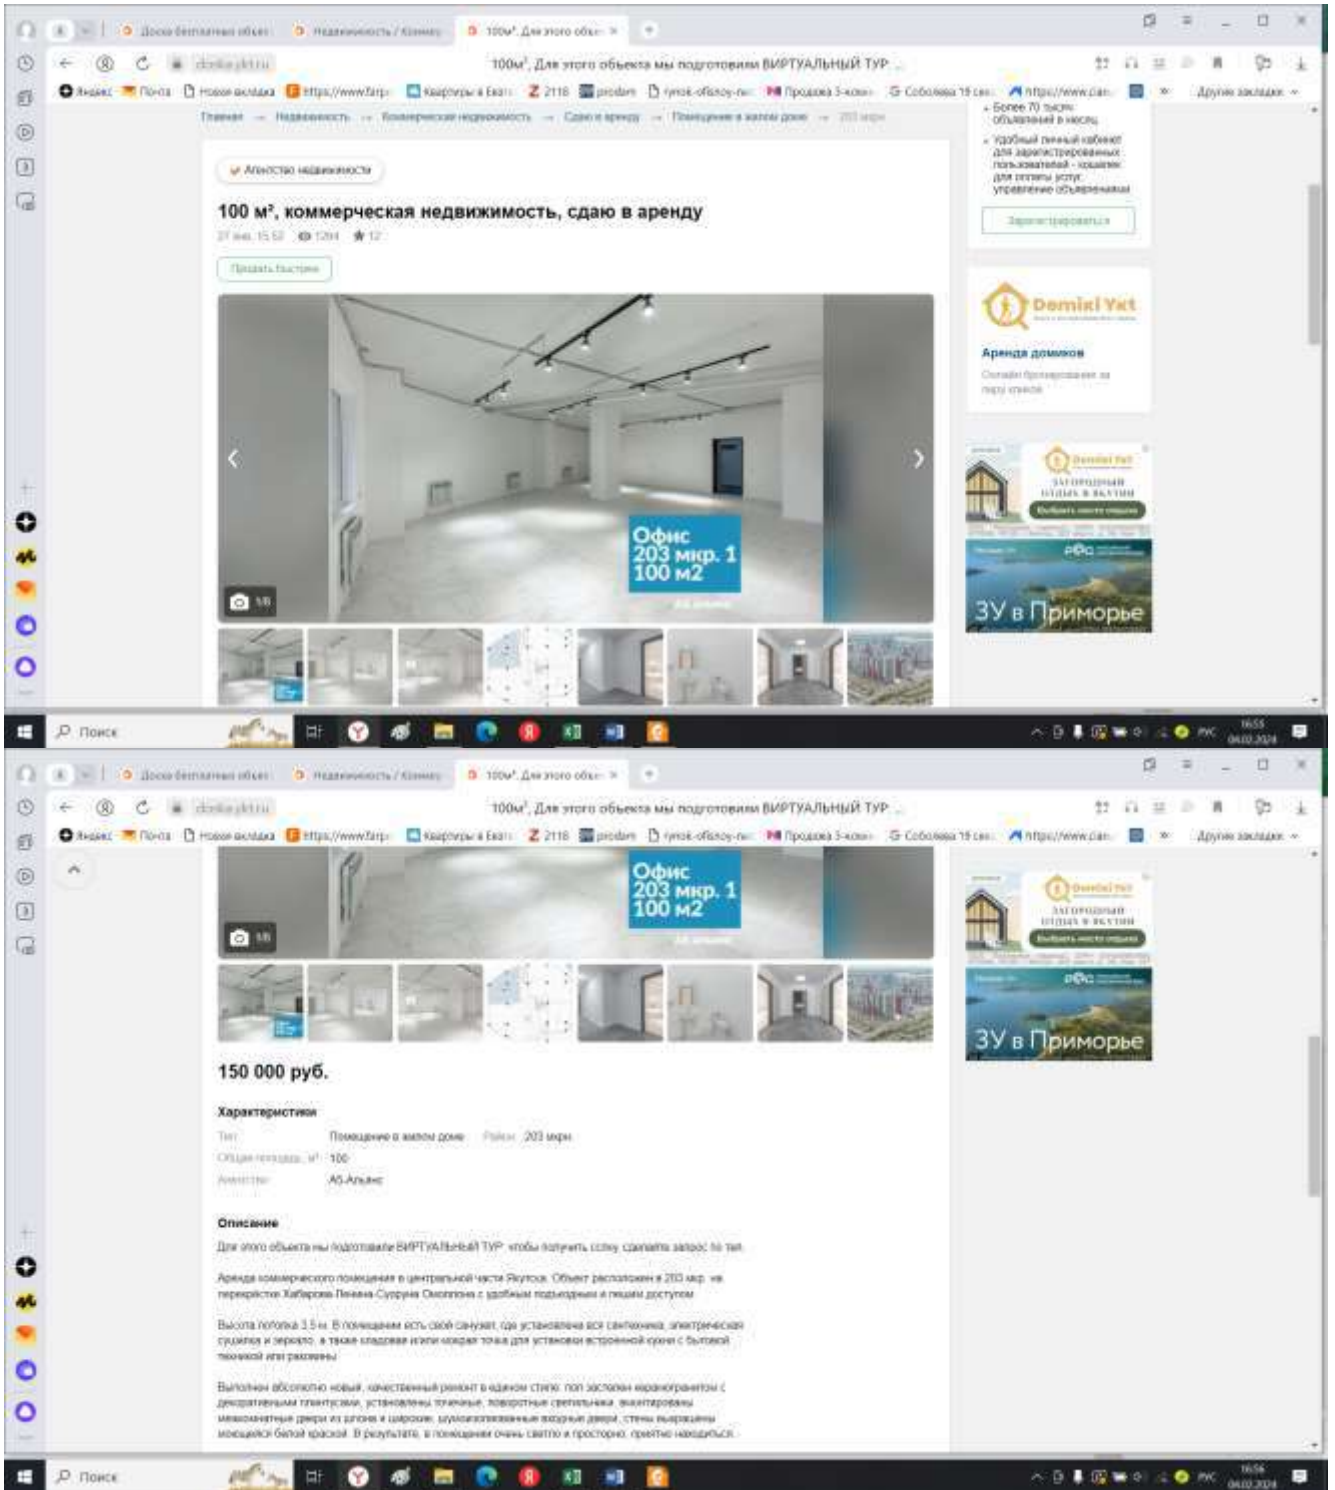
100м², Для этого объекта мы подготовили ВИРТУАЛЬНЫЙ ТУР

Главная → Недвижимость → Коммерческая недвижимость → Сдаю в аренду → Помещение в жилом доме → 203 мкр

Агентство недвижимости

100 м², коммерческая недвижимость, сдаю в аренду

27 янв. 15:52 1264 12

Продать быстрее

Офис
203 мкр. 1
100 м2

Более 70 тысяч объявлений в месяц

Удобный личный кабинет для зарегистрированных пользователей - кошелек для оплаты услуг, управление объявлениями

Зарегистрироваться

Demixi Yat

Аренда домиков

Онлайн бронирование за пару кликов

ЗАГОРОДНЫЙ ОТДЫХ В ЯКУТИИ

ЗУ в Приморье

Поиск

100м², Для этого объекта мы подготовили ВИРТУАЛЬНЫЙ ТУР

Офис
203 мкр. 1
100 м2

150 000 руб.

Характеристики

Тип: Помещение в жилом доме Район: 203 мкр
Общая площадь, м²: 100
Агентство: АБ Альянс

Описание

Для этого объекта мы подготовили ВИРТУАЛЬНЫЙ ТУР: чтобы получить ссылку, сделайте запрос по тел.

Аренда коммерческого помещения в центральной части Якутска. Объект расположен в 203 мкр. на перекрёстке Хабарова-Ленина-Суорун Омоллоона с удобным подъездом и пешим доступом

Высота потолка 3.5 м. В помещении есть свой санузел, где установлена вся сантехника, электрическая сушилка и зеркало, а также кладовая и/или кухня точка для установки встроенной кухни с бытовой техникой или раковины

Выполнен абсолютно новый, качественный ремонт в едином стиле: пол застелен керамогранитом с декоративными плинтусами, установлены точечные, повортные светильники, высокопрочные межкомнатные двери из дуба и широкие, шумоизолированные входные двери, стены выкрашены моющейся белой краской. В результате, в помещении очень светло и просторно, приятно находиться

Поиск